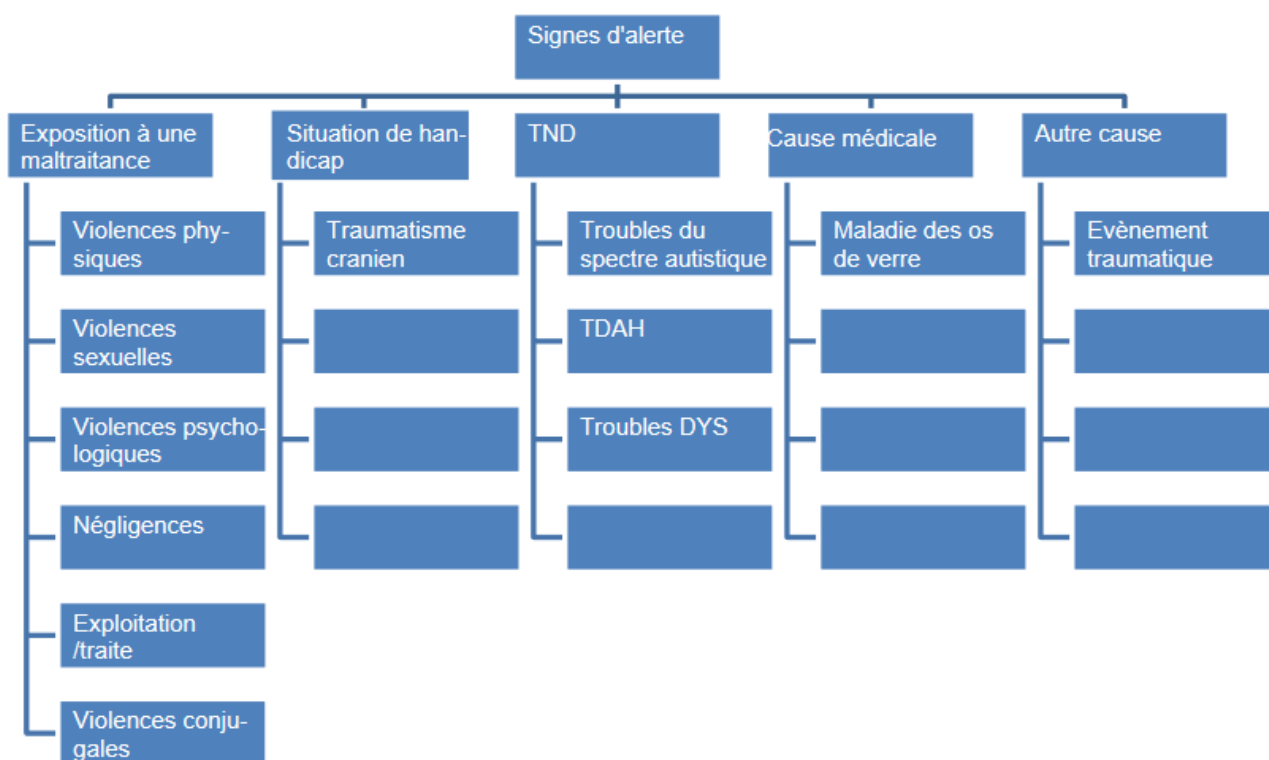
Signes d'alerte

Exposition à une maltraitance

Violences physiques

Violences sexuelles

Violences psychologiques

Négligences

Exploitation /traite

Violences conjugales

Situation de handicap

Traumatisme cranien

TND

Troubles du spectre autistique

TDAH

Troubles DYS

Cause médicale

Maladie des os de verre

Autre cause

Evènement traumatique